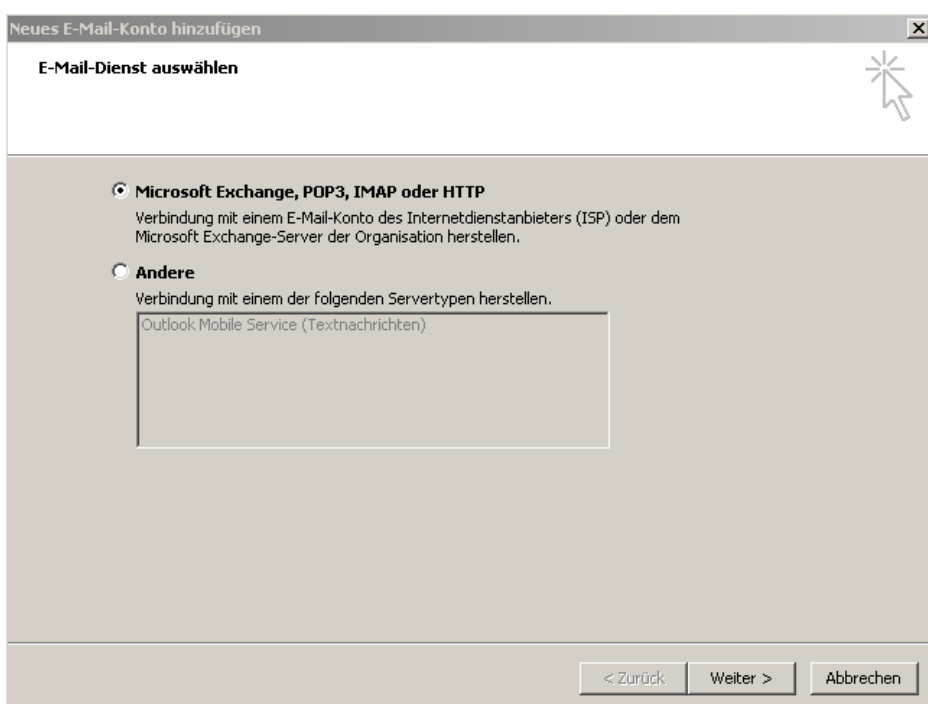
Neues E-Mail-Konto hinzufügen

E-Mail-Dienst auswählen

Microsoft Exchange, POP3, IMAP oder HTTP

Verbindung mit einem E-Mail-Konto des Internetdienstanbieters (ISP) oder dem Microsoft Exchange-Server der Organisation herstellen.

Andere

Verbindung mit einem der folgenden Servertypen herstellen.

Outlook Mobile Service (Textnachrichten)

< Zurück Weiter > Abbrechen